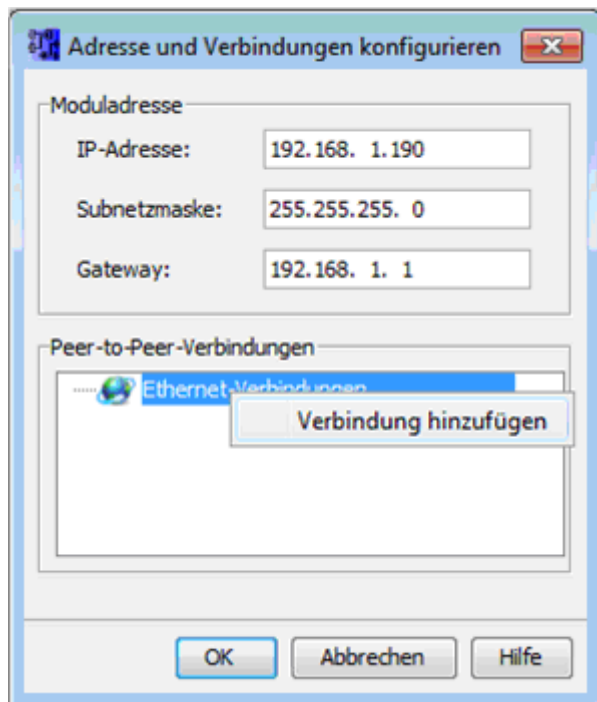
Adresse und Verbindungen konfigurieren

Moduladresse

IP-Adresse: 192.168. 1.190

Subnetzmaske: 255.255.255. 0

Gateway: 192.168. 1. 1

Peer-to-Peer-Verbindungen

Ethernet-Verbindungen

Verbindung hinzufügen

OK

Abbrechen

Hilfe